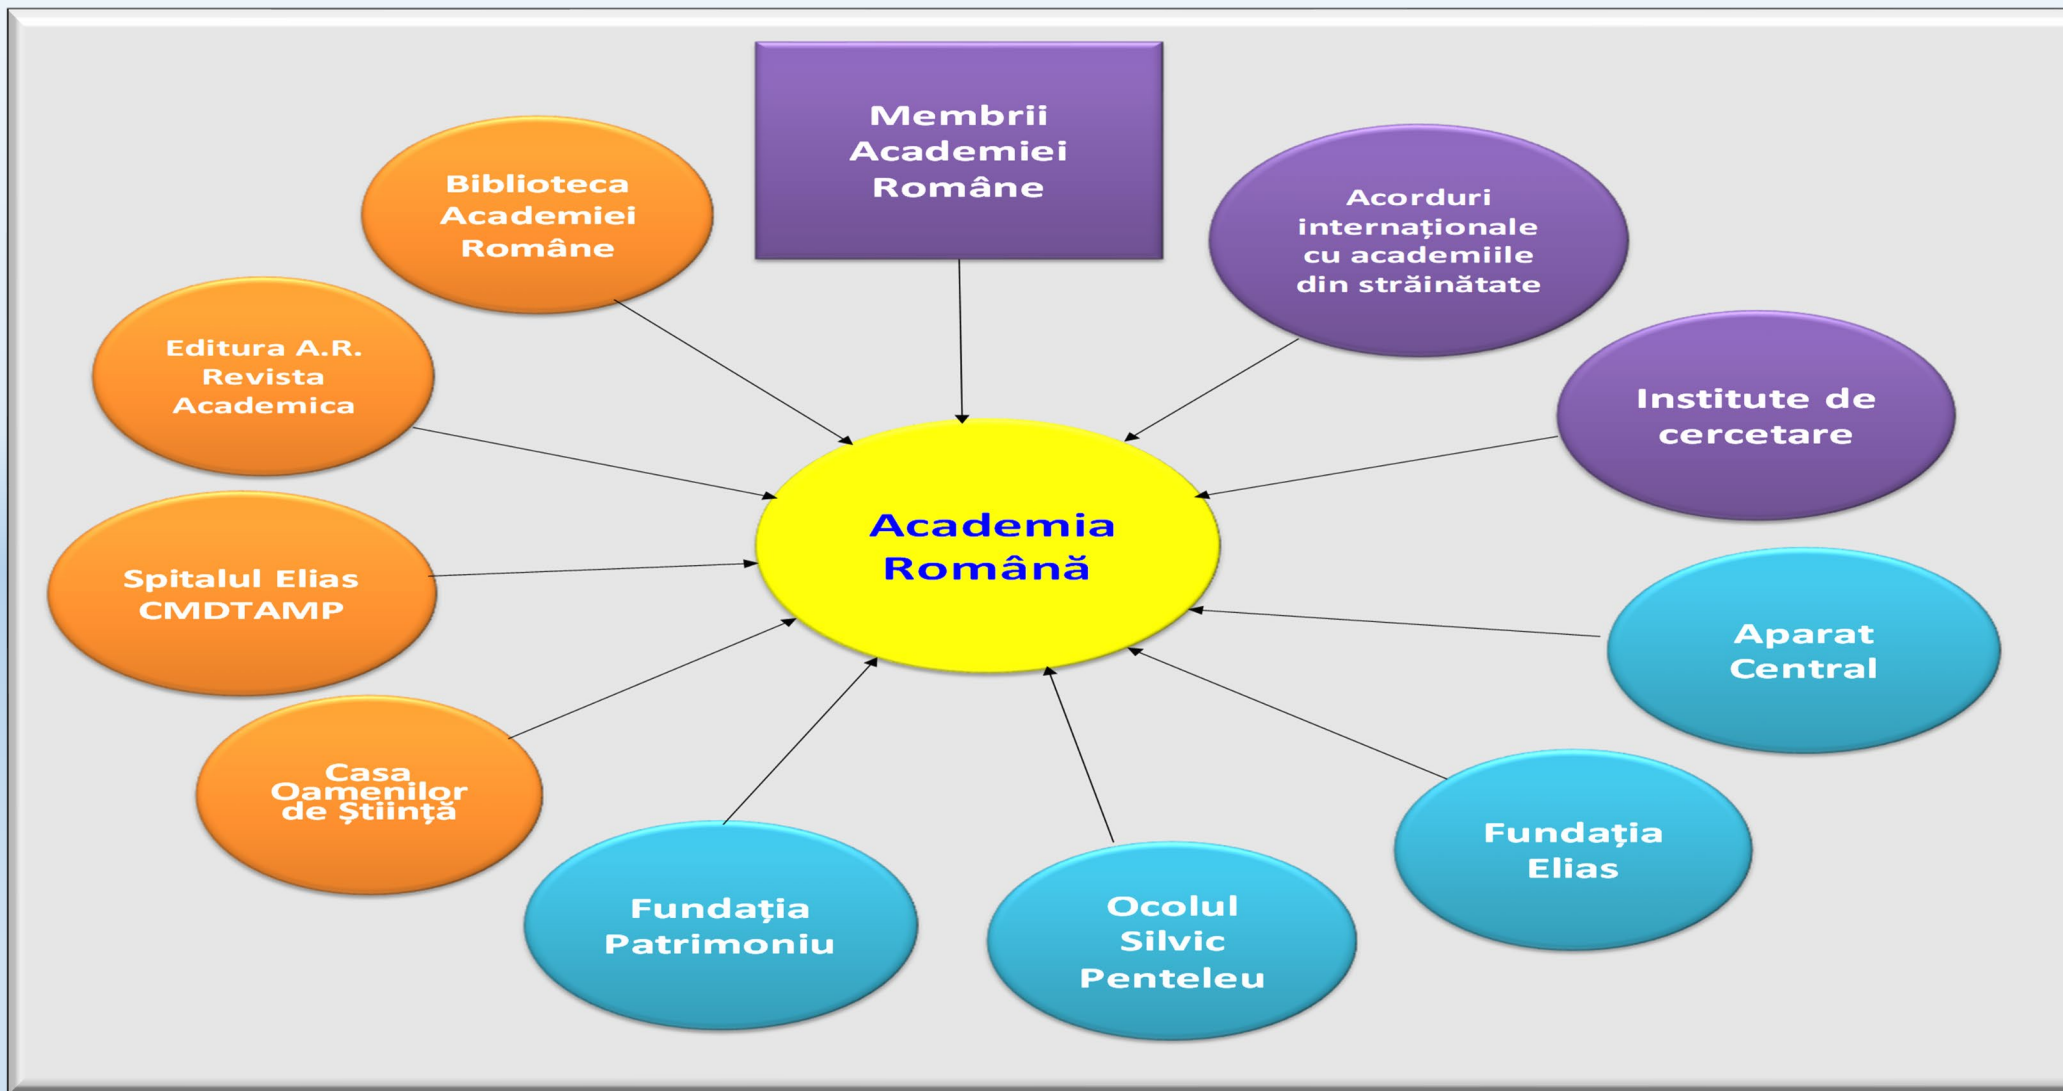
Membrii Academiei Române

Biblioteca Academiei Române

Acorduri internaţionale cu academiile din străinătate

Editura A.R. Revista Academica

Institute de cercetare

Academia Română

Spitalul Elias CMDTAMP

Aparat Central

Casa Oamenilor de Ştiinţă

Fundaţia Elias

Fundaţia Patrimoniu

Ocolul Silvic Penteleu